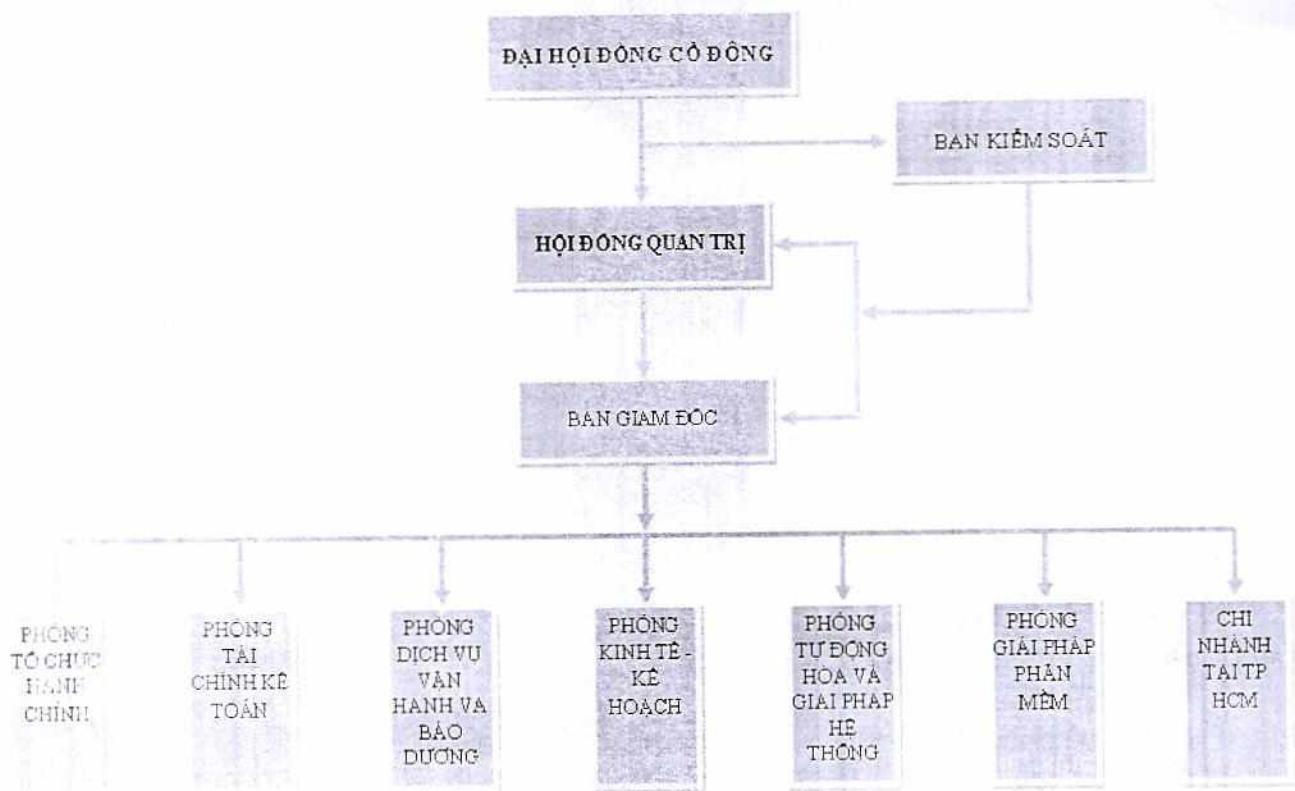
ĐẠI HỘI ĐỒNG CỔ ĐÔNG

BAN KIỂM SOÁT

HỘI ĐỒNG QUẢN TRỊ

BAN GIÁM ĐỐC

PHÒNG TỔ CHỨC HÀNH CHÍNH

PHÒNG TÀI CHÍNH KẾ TOÁN

PHÒNG DỊCH VỤ VẬN HÀNH VÀ BẢO DƯỠNG

PHÒNG KINH TẾ - KẾ HOẠCH

PHÒNG TỰ ĐỘNG HÓA VÀ GIẢI PHÁP HỆ THỐNG

PHÒNG GIẢI PHÁP PHẦN MỀM

CHI NHÁNH TẠI TP HCM